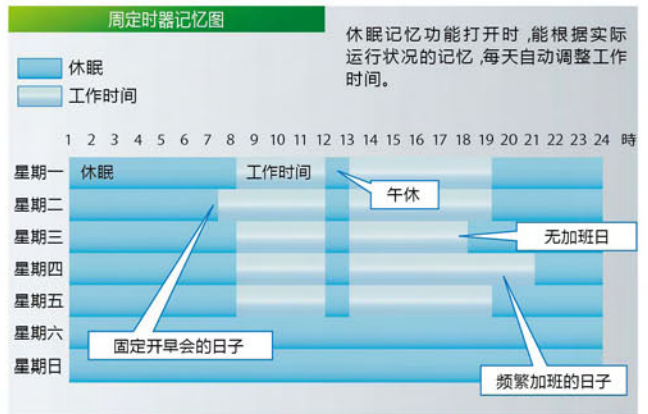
固定时器记忆图

休眠

工作时间

休眠记忆功能打开时，能根据实际运行状况的记忆，每天自动调整工作时间。

1 2 3 4 5 6 7 8 9 10 11 12 13 14 15 16 17 18 19 20 21 22 23 24 时

星期一 休眠 工作时间

星期二

星期三

星期四

星期五

星期六

星期日

午休

无加班日

固定开早会的日子

频繁加班的日子